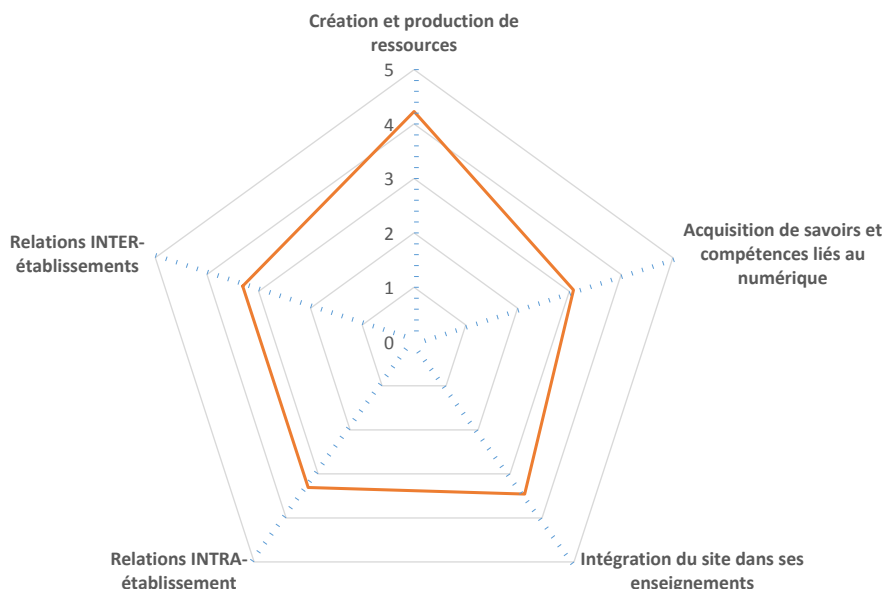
Création et production de ressources

5
4
3
2
1
0

Acquisition de savoirs et compétences liés au numérique

Intégration du site dans ses enseignements

Relations INTRA-établissement

Relations INTER-établissements